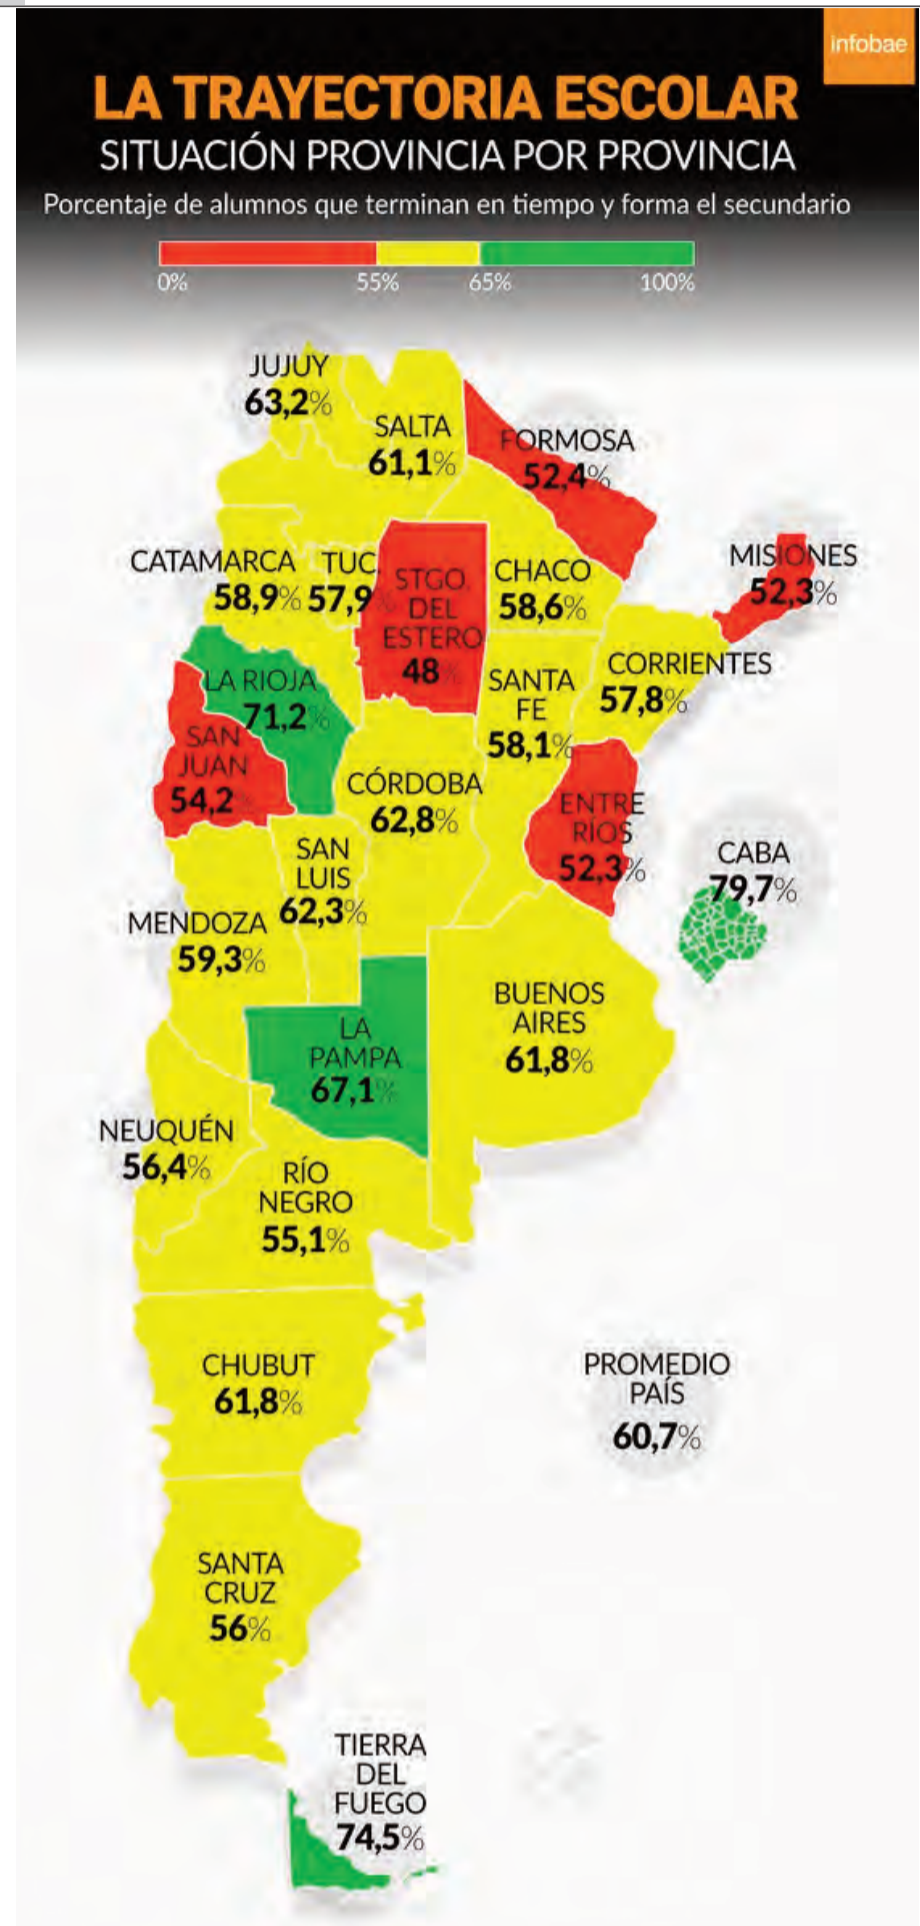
infobae

LA TRAYECTORIA ESCOLAR
SITUACIÓN PROVINCIA POR PROVINCIA
Porcentaje de alumnos que terminan en tiempo y forma el secundario

0% 55% 65% 100%

JUJUY 63,2%
SALTA 61,1%
FORMOSA 52,4%
CATAMARCA 58,9%
TUC. 57,9%
STGO. DEL ESTERO 48%
CHACO 58,6%
MISIONES 52,3%
LA RIOJA 71,2%
SANTA FE 58,1%
CORRIENTES 57,8%
SAN JUAN 54,2%
CÓRDOBA 62,8%
ENTRE RÍOS 52,3%
CABA 79,7%
SAN LUIS 62,3%
MENDOZA 59,3%
BUENOS AIRES 61,8%
LA PAMPA 67,1%
NEUQUÉN 56,4%
RÍO NEGRO 55,1%
CHUBUT 61,8%
PROMEDIO PAÍS 60,7%
SANTA CRUZ 56%
TIERRA DEL FUEGO 74,5%